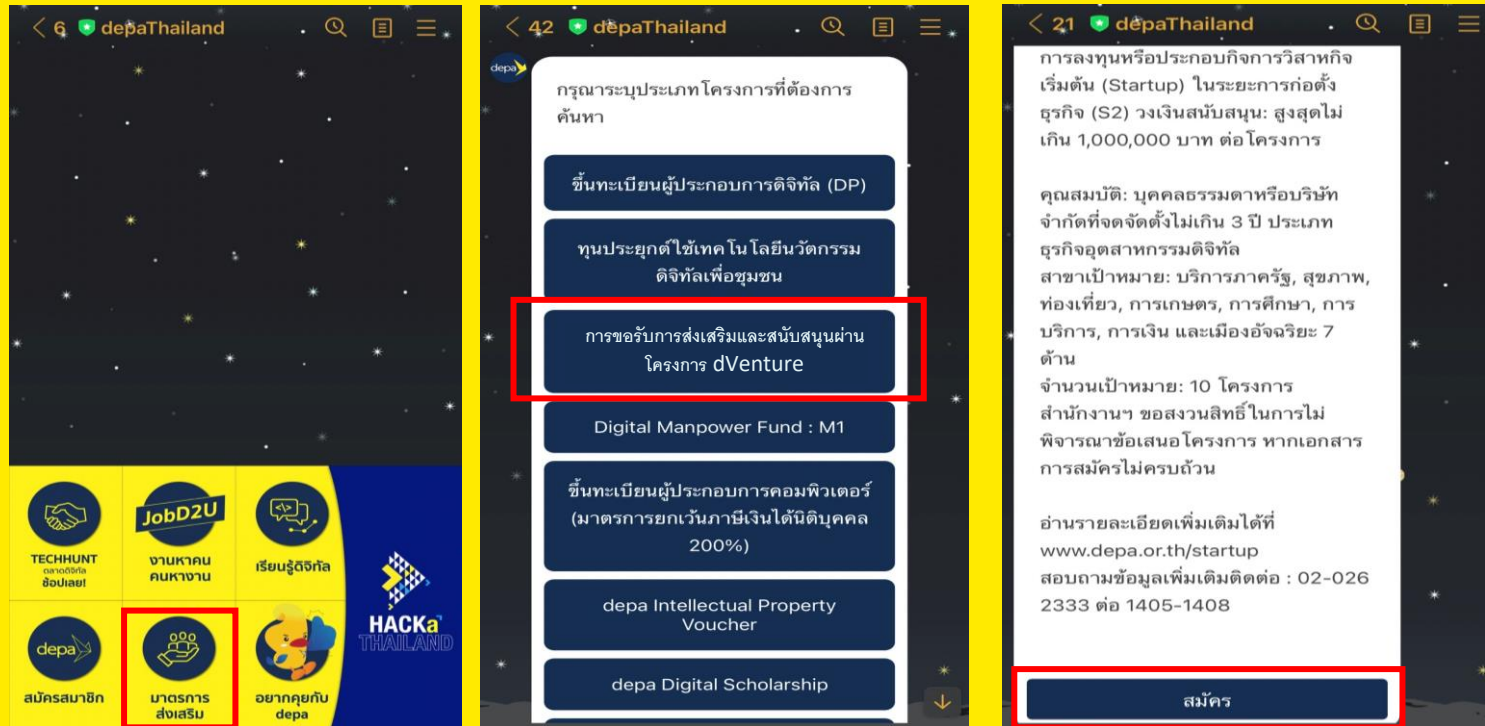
< 6 depaThailand

TECHHUNT ตลาดดิจิทัล ช้อปเลย!

JobD2U งานหาคน คนหางาน

เรียนรู้ดิจิทัล

depa สมัครสมาชิก

มาตรการส่งเสริม

อยากคุยกับ depa

HACKa THAILAND

< 42 depaThailand

depa

กรุณาระบุประเภทโครงการที่ต้องการค้นหา

ขึ้นทะเบียนผู้ประกอบการดิจิทัล (DP)

ทุนประยุกต์ใช้เทคโนโลยีนวัตกรรมดิจิทัลเพื่อชุมชน

การขอรับการส่งเสริมและสนับสนุนผ่านโครงการ dVenture

Digital Manpower Fund : M1

ขึ้นทะเบียนผู้ประกอบการคอมพิวเตอร์ (มาตรการยกเว้นภาษีเงินได้นิติบุคคล 200%)

depa Intellectual Property Voucher

depa Digital Scholarship

< 21 depaThailand

การลงทุนหรือประกอบกิจการวิสาหกิจเริ่มต้น (Startup) ในระยะการก่อตั้งธุรกิจ (S2) วงเงินสนับสนุน: สูงสุดไม่เกิน 1,000,000 บาท ต่อโครงการ

คุณสมบัติ: บุคคลธรรมดาหรือบริษัทจำกัดที่จดจัดตั้งไม่เกิน 3 ปี ประเภทธุรกิจอุตสาหกรรมดิจิทัล
สาขาเป้าหมาย: บริการภาครัฐ, สุขภาพ, ท่องเที่ยว, การเกษตร, การศึกษา, การบริการ, การเงิน และเมืองอัจฉริยะ 7 ด้าน
จำนวนเป้าหมาย: 10 โครงการ
สำนักงานฯ ขอสงวนสิทธิ์ในการไม่พิจารณาข้อเสนอโครงการ หากเอกสารการสมัครไม่ครบถ้วน

อ่านรายละเอียดเพิ่มเติมได้ที่
www.depa.or.th/startup
สอบถามข้อมูลเพิ่มเติมติดต่อ : 02-026 2333 ต่อ 1405-1408

สมัคร